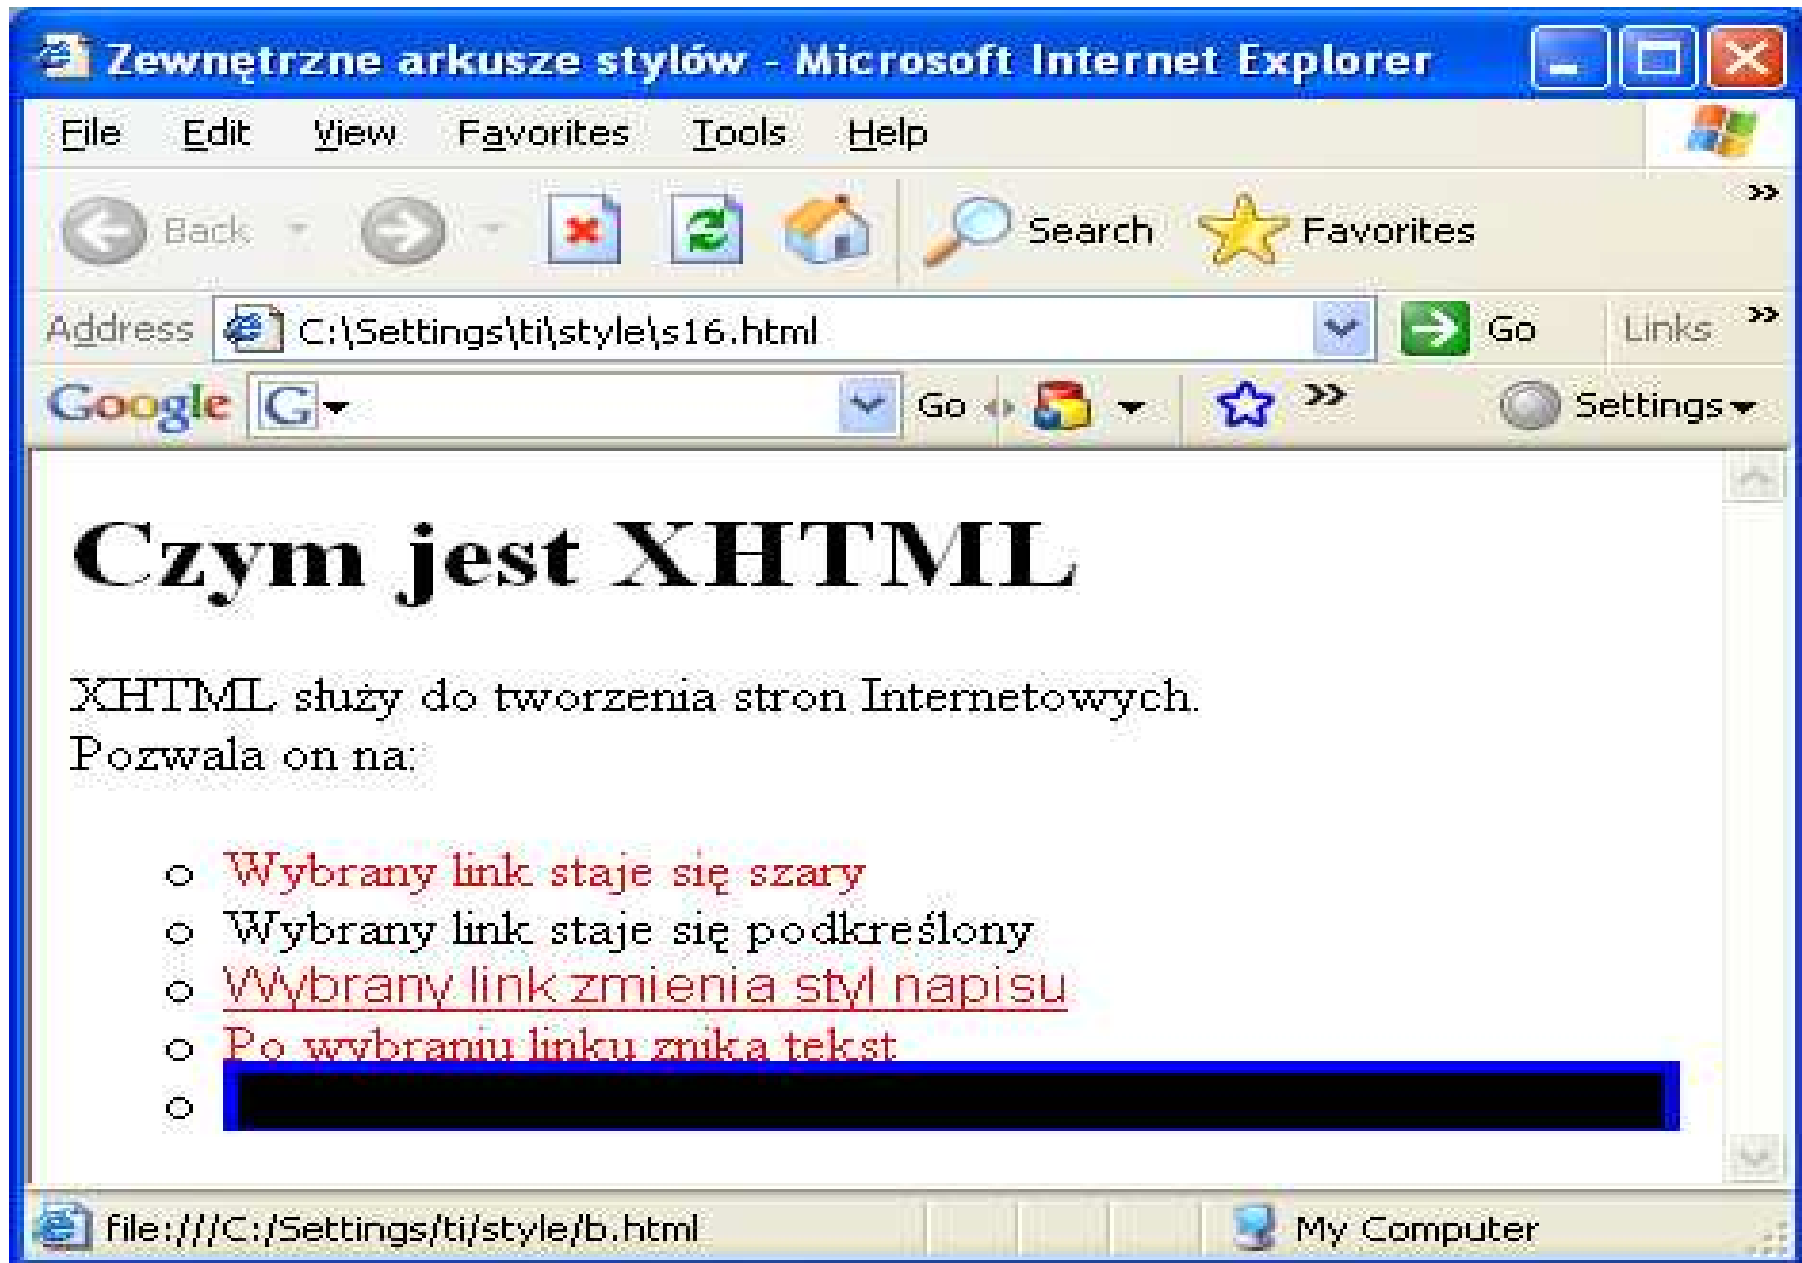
Zewnętrzne arkusze stylów - Microsoft Internet Explorer

File Edit View Favorites Tools Help

Back Search Favorites

Address C:\Settings\ti\style\s16.html Go Links

Google G Go Settings

# Czym jest XHTML

XHTML służy do tworzenia stron Internetowych. Pozwala on na:

- Wybrany link staje się szary
- Wybrany link staje się podkreślony
- Wybrany link zmienia styl napisu
- Po wybraniu linku znika tekst
- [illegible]

file:///C:/Settings/ti/style/b.html My Computer